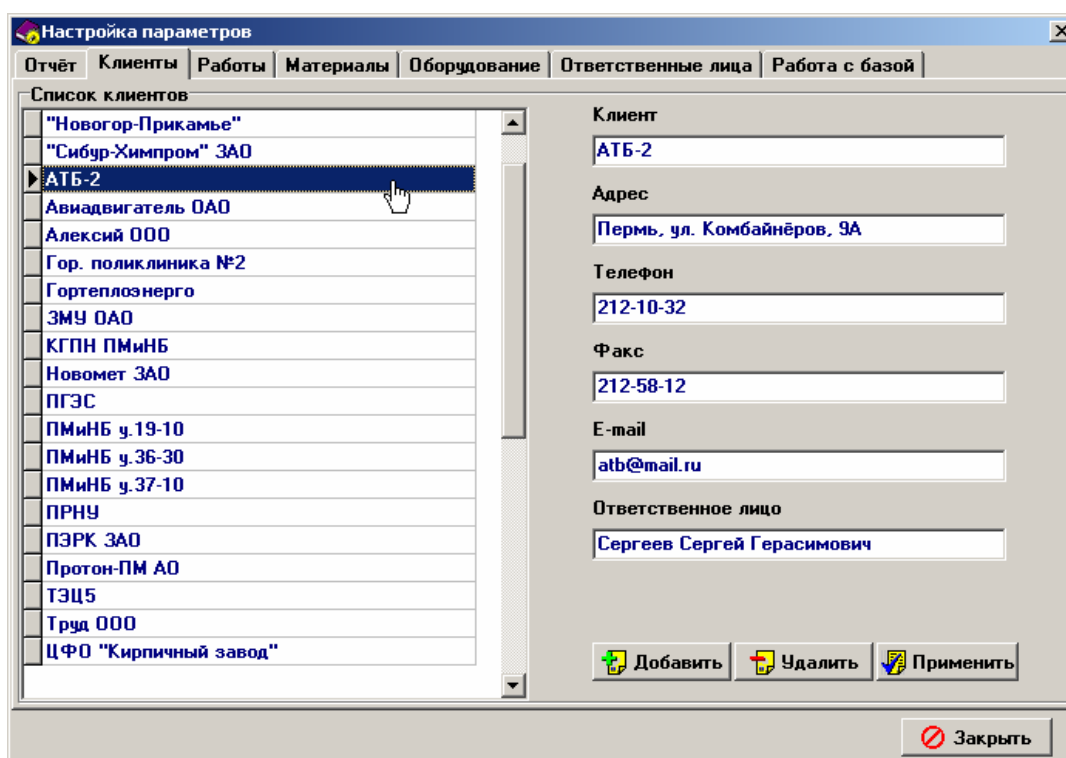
Настройка параметров

Отчёт | Клиенты | Работы | Материалы | Оборудование | Ответственные лица | Работа с базой

Список клиентов

"Новогор-Прикамье"
"Сибур-Химпром" ЗАО
АТБ-2
Авиадвигатель ОАО
Алексий ООО
Гор. поликлиника №2
Гортеплоэнерго
ЗМУ ОАО
КГПН ПМиНБ
Новомет ЗАО
ПГЭС
ПМиНБ у.19-10
ПМиНБ у.36-30
ПМиНБ у.37-10
ПРНУ
ПЭРК ЗАО
Протон-ПМ АО
ТЭЦ5
Труд ООО
ЦФО "Кирпичный завод"

Клиент
АТБ-2

Адрес
Пермь, ул. Комбайнёров, 9А

Телефон
212-10-32

Факс
212-58-12

E-mail
atb@mail.ru

Ответственное лицо
Сергеев Сергей Герасимович

Добавить
Удалить
Применить

Закрыть